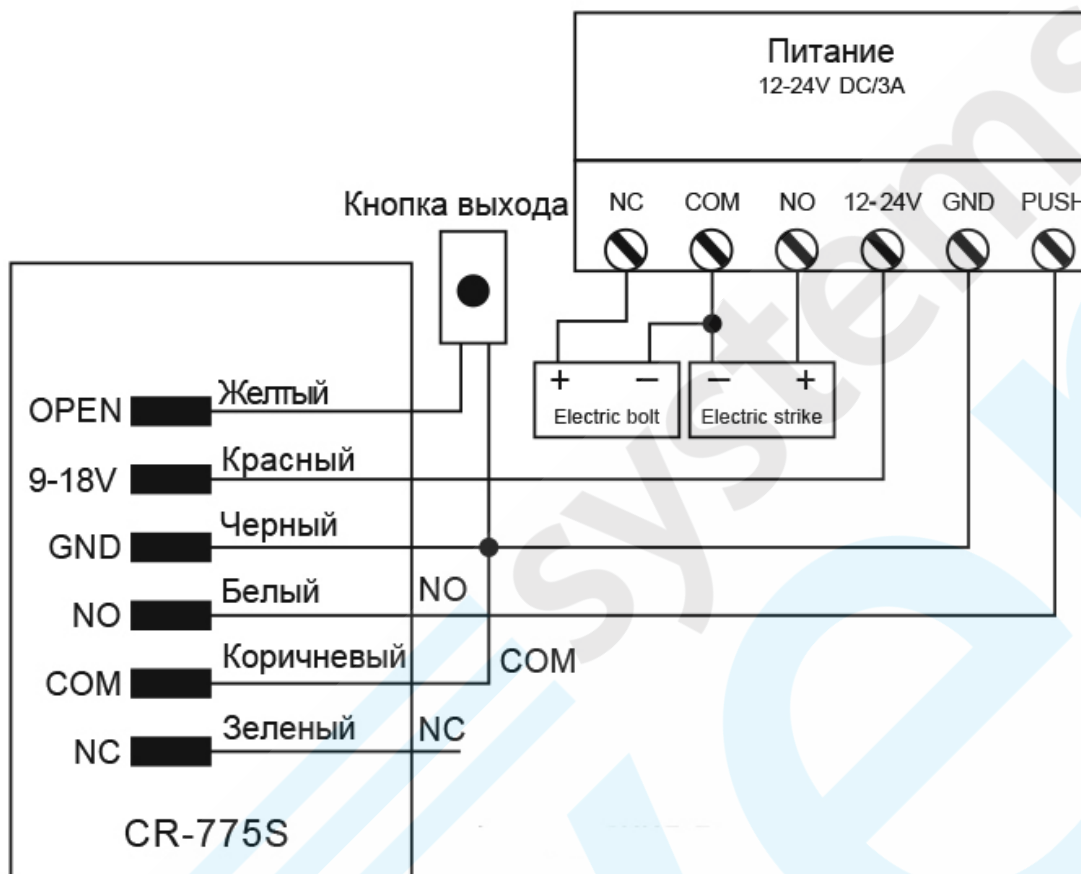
Питание
12-24V DC/3A

NC COM NO 12-24V GND PUSH

Кнопка выхода

+ −
Electric bolt

− +
Electric strike

OPEN Желтый
9-18V Красный
GND Черный
NO Белый
COM Коричневый
NC Зеленый

NO
COM
NC

CR-775S

systems